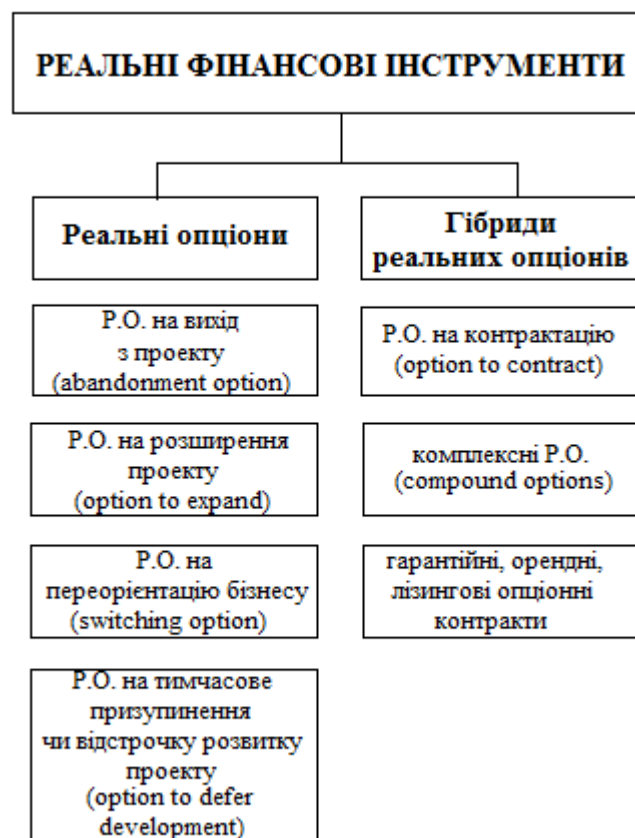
РЕАЛЬНІ ФІНАНСОВІ ІНСТРУМЕНТИ

Реальні опціони

Р.О. на вихід з проекту (abandonment option)

Р.О. на розширення проекту (option to expand)

Р.О. на переорієнтацію бізнесу (switching option)

Р.О. на тимчасове призупинення чи відстрочку розвитку проекту (option to defer development)

Гібриди реальних опціонів

Р.О. на контрактацію (option to contract)

комплексні Р.О. (compound options)

гарантійні, орендні, лізингові опціонні контракти